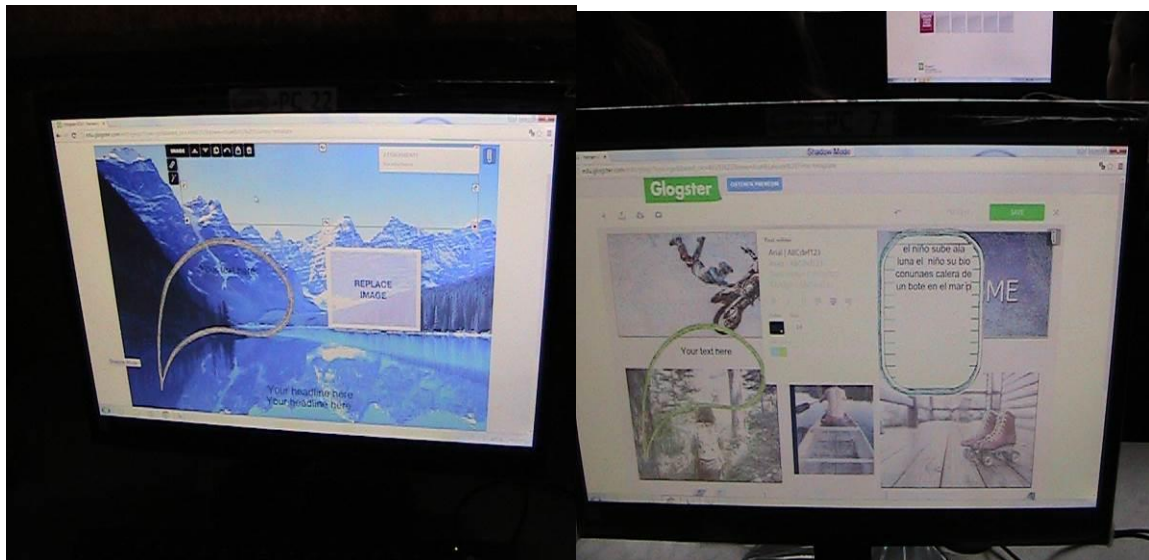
edu.glogster.com

REPLACE IMAGE

Your text here

Your headline here
Your headline here

Shadow Mode

Glogster

SAVE

Arial | ABCdef123

el niño sube ala luna el niño su bio conunaes calera de un bote en el mar p

Your text here

ME